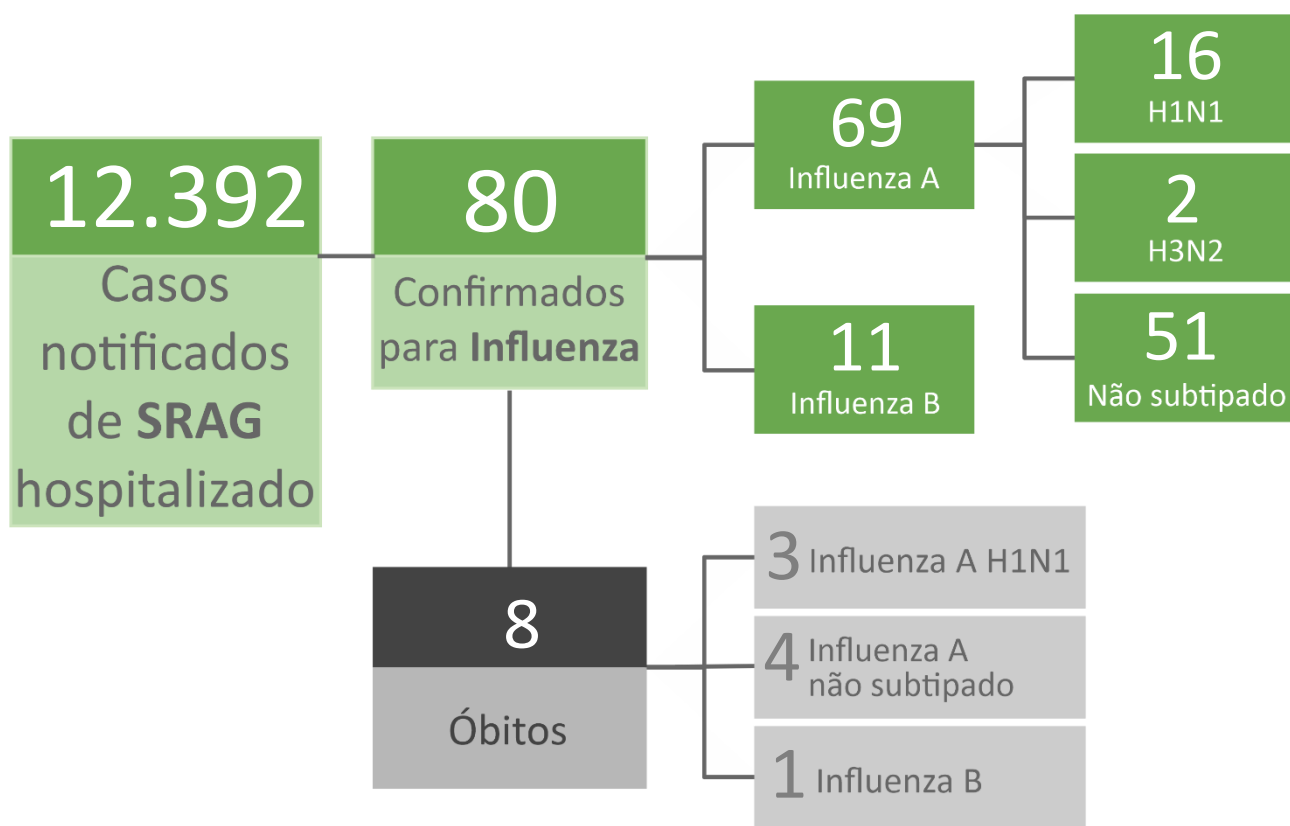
12.392
Casos notificados de **SRAG** hospitalizado

80
Confirmados para **Influenza**

69
Influenza A

11
Influenza B

16
H1N1

2
H3N2

51
Não subtipado

8
Óbitos

3 Influenza A H1N1

4 Influenza A não subtipado

1 Influenza B